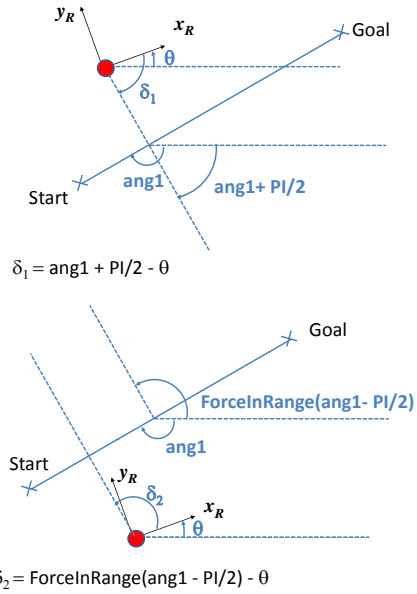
$y_R$

$x_R$

$\theta$

Goal

$\delta_1$

Start

ang1

ang1+ PI/2

$\delta_1$ = ang1 + PI/2 - $\theta$

Goal

ForceInRange(ang1- PI/2)

ang1

Start

$y_R$

$\delta_2$

$x_R$

$\theta$

$\delta_2$ = ForceInRange(ang1 - PI/2) - $\theta$